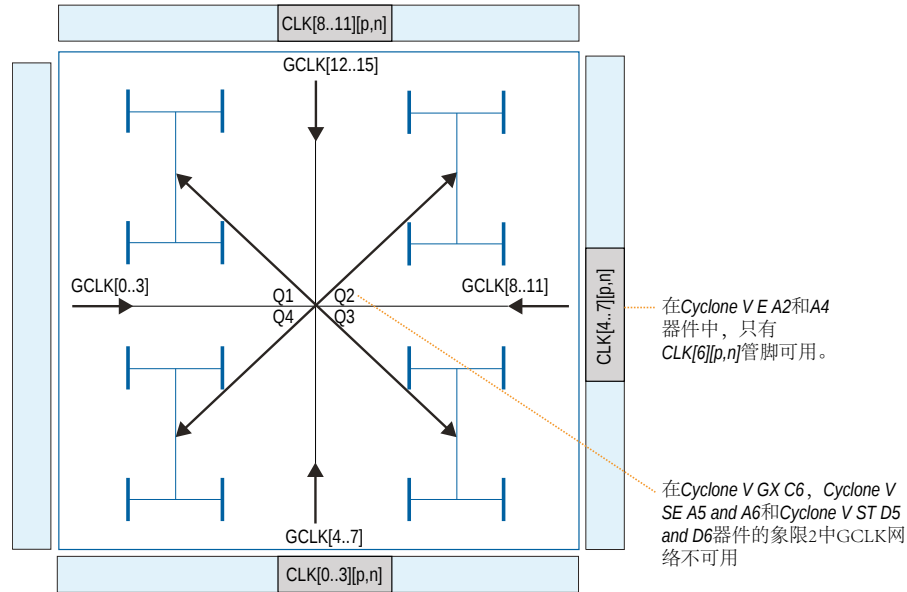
CLK[8..11][p,n]

GCLK[12..15]

GCLK[0..3]

Q1

Q2

Q4

Q3

GCLK[8..11]

CLK[4..7][p,n]

在*Cyclone V E A2*和*A4*器件中，只有*CLK[6][p,n]*管脚可用。

GCLK[4..7]

CLK[0..3][p,n]

在*Cyclone V GX C6*、*Cyclone V SE A5 and A6*和*Cyclone V ST D5 and D6*器件的象限2中GCLK网络不可用